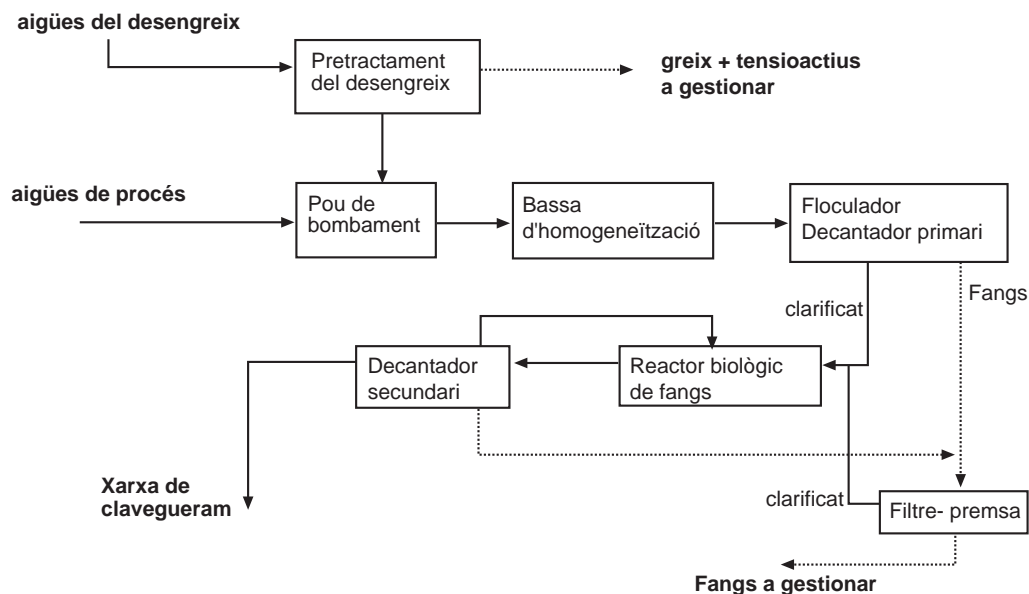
aigües del desengreix

Pretractament del desengreix

greix + tensioactius a gestionar

aigües de procés

Pou de bombament

Bassa d'homogeneïtzació

Floculador Decantador primari

clarificat

Fangs

Decantador secundari

Reactor biològic de fangs

Xarxa de clavegueram

clarificat

Filtre- premsa

Fangs a gestionar